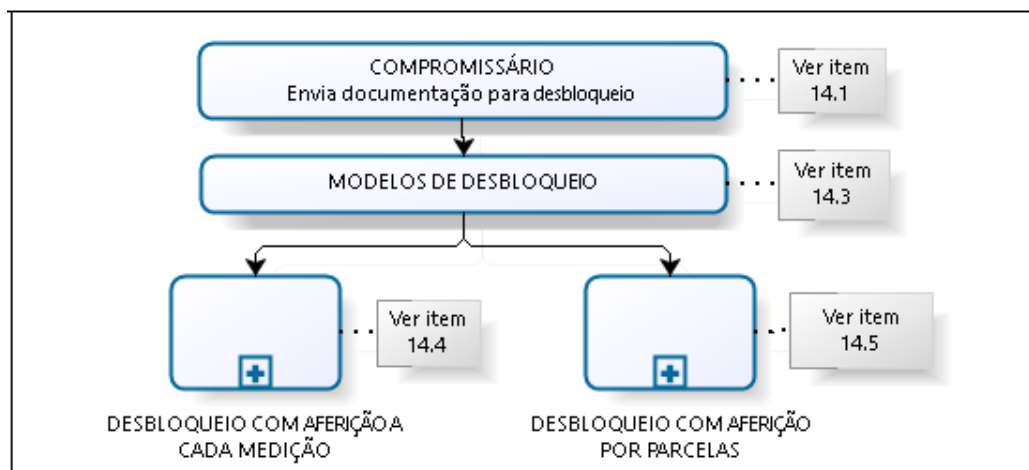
COMPROMISSÁRIO
Envia documentação para desbloqueio

Ver item 14.1

MODELOS DE DESBLOQUEIO

Ver item 14.3

Ver item 14.4

Ver item 14.5

DESBLOQUEIO COM AFERIÇÃO A CADA MEDIÇÃO

DESBLOQUEIO COM AFERIÇÃO POR PARCELAS